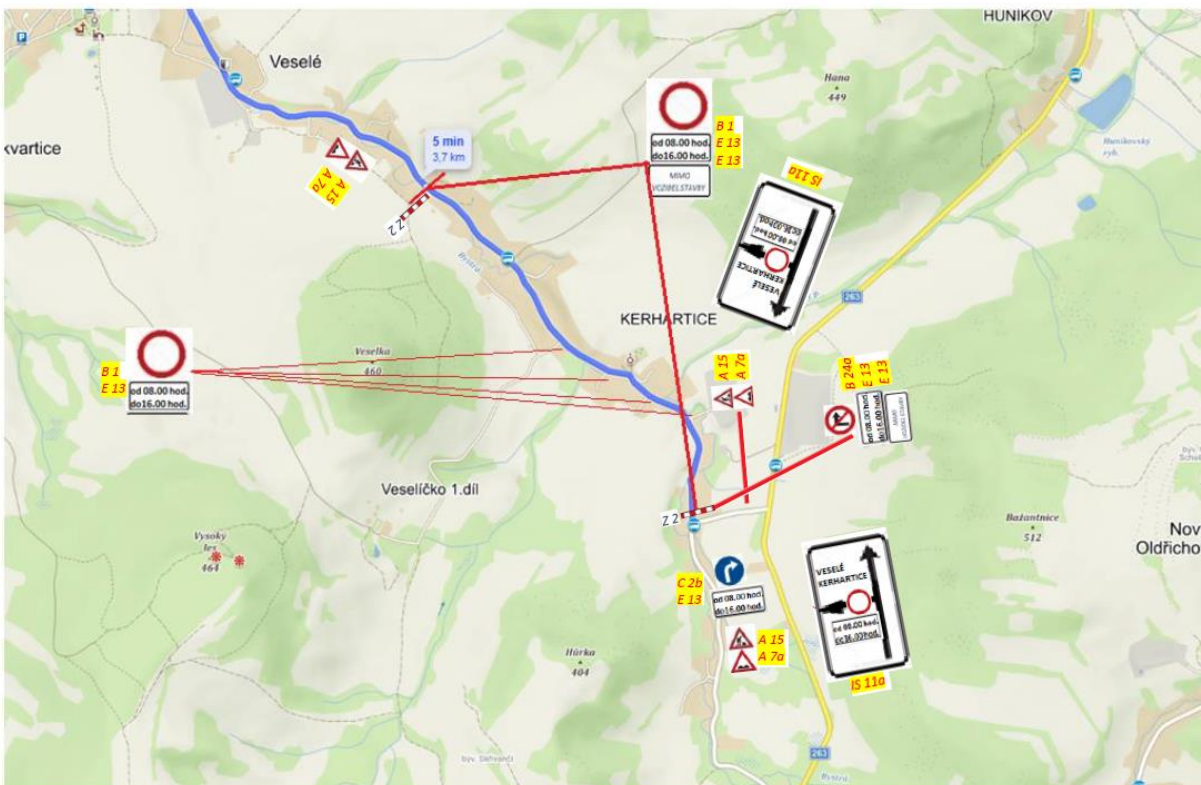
HUNIKOV

Veselé

kvartice

5 min
3.7 km

A 15
A 7a

Z 2

od 08.00 hod.
do16.00 hod.

MIMO
VOZIDEL STAVBY

B 1
E 13
E 13

IS 11a

VESELÉ
KERHARTICE
od 08.00 hod.
do16.00 hod.

Hana
449

Hunikovský ryb.

263

KERHARTICE

Bystrá

Veselka
460

B 1
E 13

od 08.00 hod.
do16.00 hod.

A 15
A 7a

B 24a
E 13
E 13

od 08.00 hod.
do16.00 hod.
MIMO
VOZIDEL STAVBY

Veselíčko 1.díl

Z 2

Vysoký les
464

C 2b
E 13

od 08.00 hod.
do16.00 hod.

A 15
A 7a

Hůrka
404

VESELÉ
KERHARTICE
od 08.00 hod.
do16.00 hod.

IS 11a

Bažantnice
512

Nov
Oldřicho

263

Bystrá